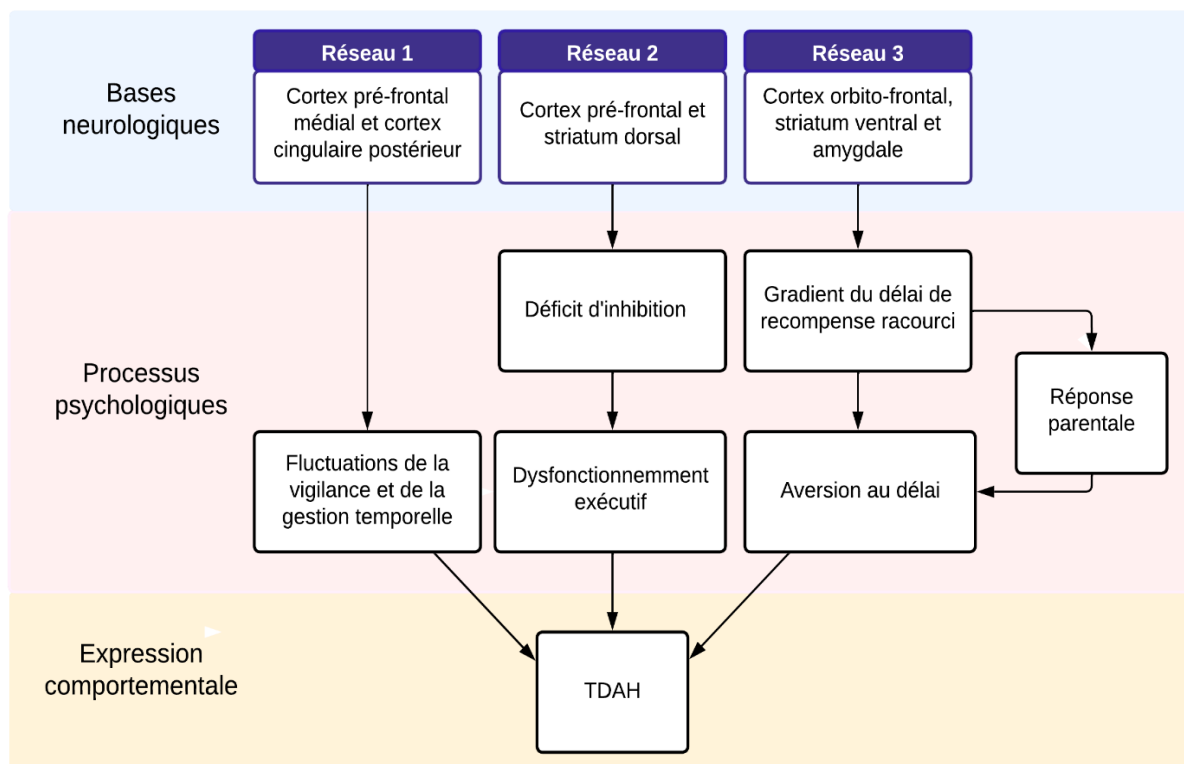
Bases neurologiques

Réseau 1

Cortex pré-frontal médial et cortex cingulaire postérieur

Réseau 2

Cortex pré-frontal et striatum dorsal

Réseau 3

Cortex orbito-frontal, striatum ventral et amygdale

Processus psychologiques

Déficit d'inhibition

Gradient du délai de recompense racourci

Réponse parentale

Fluctuations de la vigilance et de la gestion temporelle

Dysfonctionnemment exécutif

Aversion au délai

Expression comportementale

TDAH